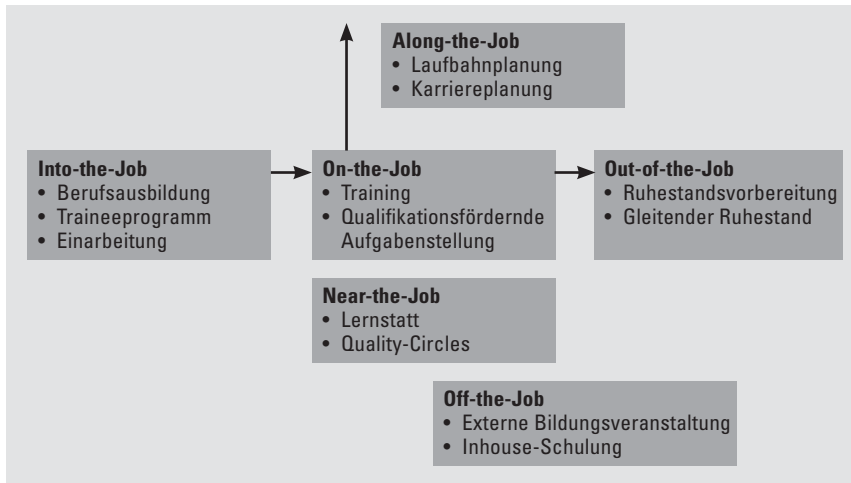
Along-the-Job
• Laufbahnplanung
• Karriereplanung

Into-the-Job
• Berufsausbildung
• Traineeprogramm
• Einarbeitung

On-the-Job
• Training
• Qualifikationsfördernde Aufgabenstellung

Out-of-the-Job
• Ruhestandsvorbereitung
• Gleitender Ruhestand

Near-the-Job
• Lernstatt
• Quality-Circles

Off-the-Job
• Externe Bildungsveranstaltung
• Inhouse-Schulung